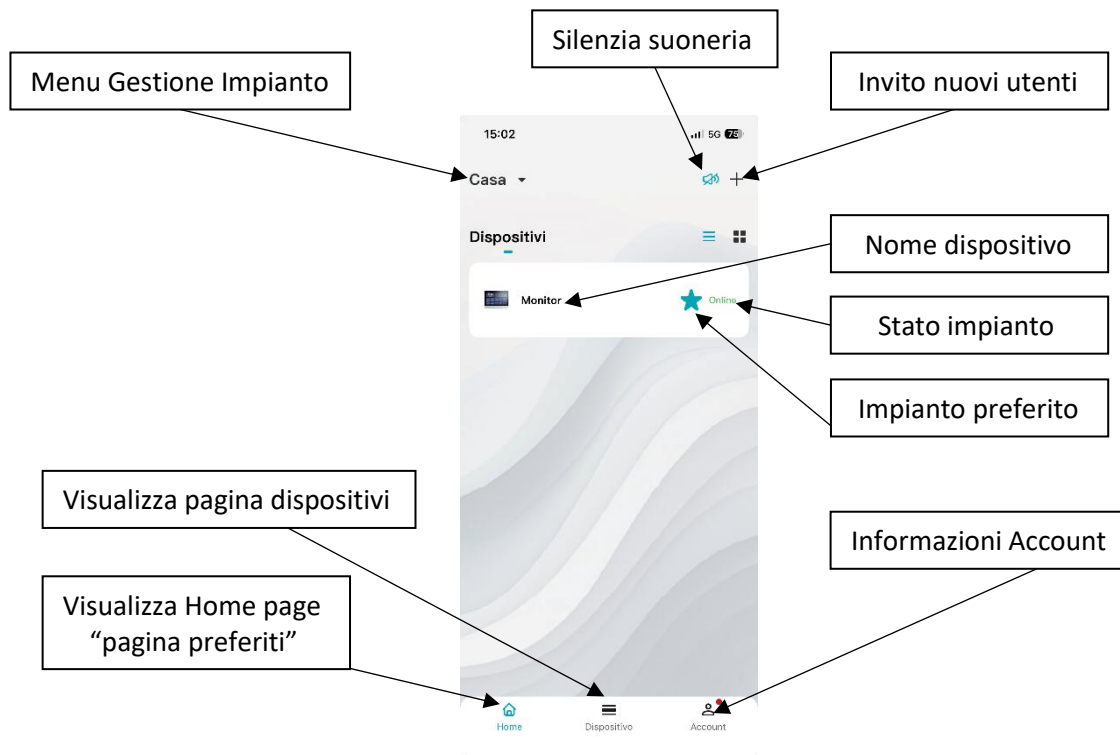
Silenzia suoneria

Menu Gestione Impianto

Invito nuovi utenti

15:02

5G 75

Casa

Dispositivi

Nome dispositivo

Monitor

Online

Stato impianto

Impianto preferito

Visualizza pagina dispositivi

Informazioni Account

Visualizza Home page “pagina preferiti”

Home

Dispositivo

Account